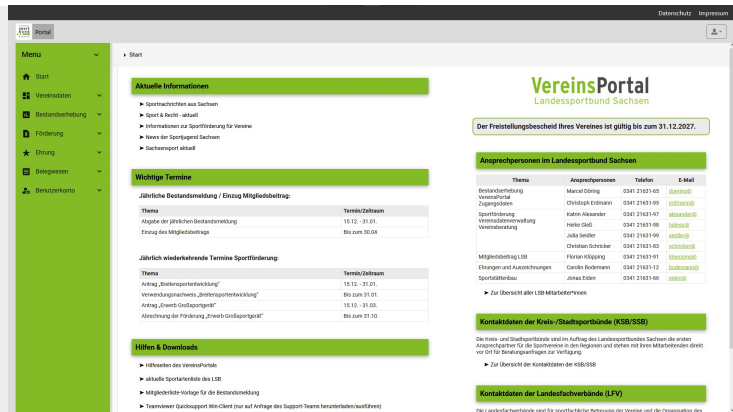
Datenschutz Impressum

Portal

Menu

Start

Vereinsdaten

Bestandserhebung

Förderung

Ehrung

Belegwesen

Benutzerkonto

Start

Aktuelle Informationen

Sportnachrichten aus Sachsen

Sport & Recht - aktuell

Informationen zur Sportförderung für Vereine

News der Sportjugend Sachsen

Sachsensport aktuell

Wichtige Termine

Jährliche Bestandsmeldung / Einzug Mitgliedsbeitrag:

| Thema | Termin/Zeitraum |
|---|---|
| Abgabe der jährlichen Bestandsmeldung | 15.12. - 31.01. |
| Einzug des Mitgliedsbeitrags | Bis zum 30.04 |

Jährlich wiederkehrende Termine Sportförderung:

| Thema | Termin/Zeitraum |
|---|---|
| Antrag „Breitensportentwicklung" | 15.12. - 31.01. |
| Verwendungsnachweis „Breitensportentwicklung" | Bis zum 31.01. |
| Antrag „Erwerb Großsportgerät" | 15.12. - 31.03. |
| Abrechnung der Förderung „Erwerb Großsportgerät" | Bis zum 31.10. |

Hilfen & Downloads

Hilfeseiten des VereinsPortals

aktuelle Sportartenliste des LSB

Mitgliederliste-Vorlage für die Bestandsmeldung

Teamviewer Quicksupport Win-Client (nur auf Anfrage des Support-Teams herunterladen/ausführen)

VereinsPortal
Landessportbund Sachsen

Der Freistellungsbescheid Ihres Vereines ist gültig bis zum 31.12.2027.

Ansprechpersonen im Landessportbund Sachsen

| Thema | Ansprechpersonen | Telefon | E-Mail |
|---|---|---|---|
| Bestandserhebung VereinsPortal Zugangsdaten | Marcel Döring | 0341 21631-65 | doering@ |
| | Christoph Erdmann | 0341 21631-95 | erdmann@ |
| Sportförderung Vereinsdatenverwaltung Vereinsberatung | Katrin Alexander | 0341 21631-97 | alexander@ |
| | Heiko Gleß | 0341 21631-98 | glessa@ |
| | Julia Seidler | 0341 21631-99 | seidler@ |
| | Christian Schricker | 0341 21631-83 | schricker@ |
| Mitgliedsbeitrag LSB | Florian Klöpping | 0341 21631-91 | kloepping@ |
| Ehrungen und Auszeichnungen | Carolin Bodemann | 0341 21631-12 | bodemann@ |
| Sportstättenbau | Jonas Eiden | 0341 21631-66 | eiden@ |

Zur Übersicht aller LSB Mitarbeiter*innen

Kontaktdaten der Kreis-/Stadtsportbünde (KSB/SSB)

Die Kreis- und Stadtsportbünde sind im Auftrag des Landessportbundes Sachsen die ersten Ansprechpartner für die Sportvereine in den Regionen und stehen mit ihren Mitarbeitenden direkt vor Ort für Beratungsanfragen zur Verfügung.

Zur Übersicht der Kontaktdaten der KSB/SSB

Kontaktdaten der Landesfachverbände (LFV)

Die Landesfachverbände sind für sportfachliche Betreuung der Vereine und die Organisation des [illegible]